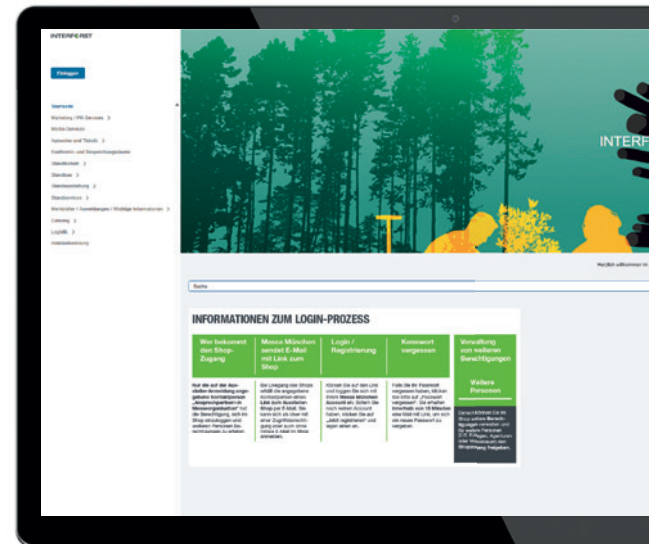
INTERFORST

Einloggen

Startseite
Marketing / PR-Services >
Media Services
Ausweise und Tickets >
Stadionsbühne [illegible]
Standfläche >
Standbau >
Standausstattung >
Standservices >
Werbemittel / Anmeldungen / Wichtige Informationen >
Catering >
Logistik >
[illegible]

INTERF

Herzlich willkommen im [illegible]

Suche

INFORMATIONEN ZUM LOGIN-PROZESS

| Wer bekommt den Shop-Zugang | Messe München sendet E-Mail mit Link zum Shop | Login / Registrierung | Kennwort vergessen | Verwaltung von weiteren Berechtigungen |
|---|---|---|---|---|
| Nur die auf der Aussteller-Anmeldung angegebene Kontaktperson „Ansprechpartner im Messeorganisation“ hat die Berechtigung, sich im Shop einzuloggen und anderen Personen Berechtigungen zu erteilen. | Bei Eingang des Shops erhält die angegebene Kontaktperson einen Link zum Aussteller-Shop per E-Mail. Sie kann sich ab über mit einer Zugriffsberechtigung oder auch ohne Vorab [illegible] einloggen. | Klicken Sie auf den Link und loggen Sie sich mit Ihrem Messe München Account ein. Sofern Sie noch keinen Account haben, klicken Sie auf „Jetzt registrieren“ und legen einen an. | Falls Sie Ihr Passwort vergessen haben, klicken Sie bitte auf „Passwort vergessen“. Sie erhalten innerhalb von 15 Minuten eine Mail mit Link, um sich ein neues Passwort zu vergeben. | Weitere Personen<br>Danach können Sie im Shop weitere Berechtigungen verwalten und für weitere Personen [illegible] freigeben. |